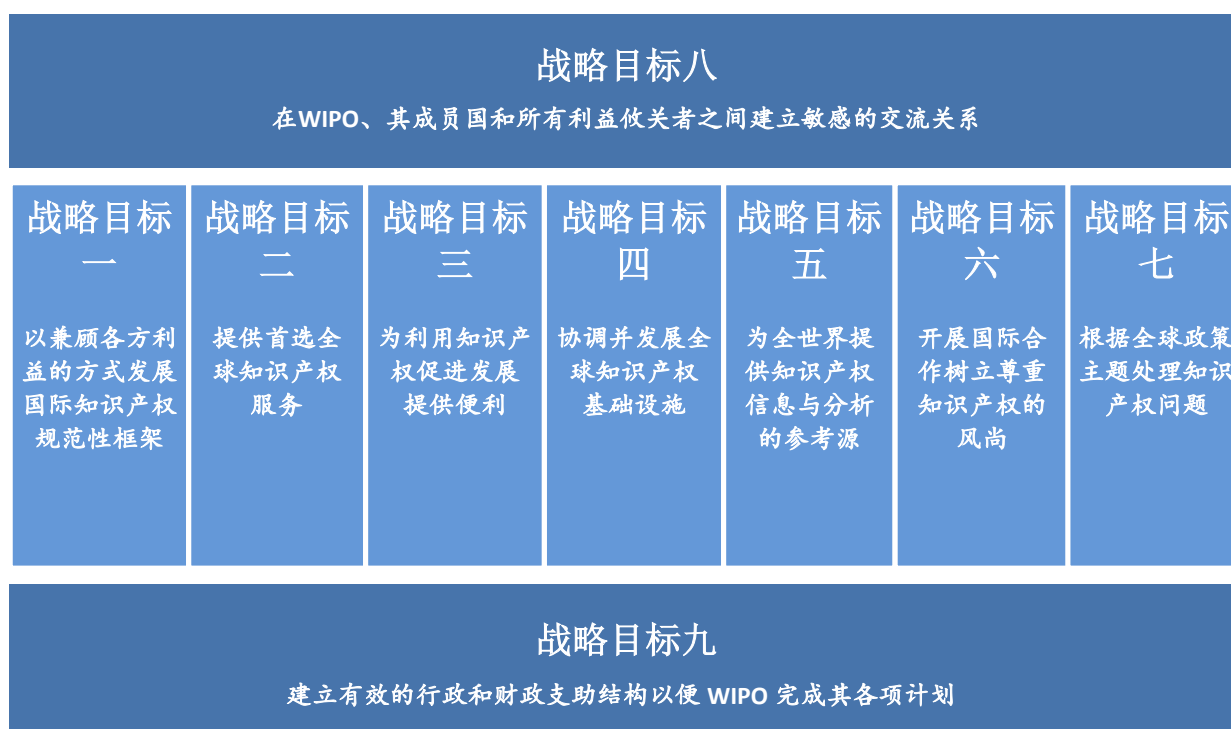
战略目标八

在WIPO、其成员国和所有利益攸关者之间建立敏感的交流关系

战略目标一

以兼顾各方利益的方式发展国际知识产权规范性框架

战略目标二

提供首选全球知识产权服务

战略目标三

为利用知识产权促进发展提供便利

战略目标四

协调并发展全球知识产权基础设施

战略目标五

为全世界提供知识产权信息与分析的参考源

战略目标六

开展国际合作树立尊重知识产权的风尚

战略目标七

根据全球政策主题处理知识产权问题

战略目标九

建立有效的行政和财政支助结构以便 WIPO 完成其各项计划